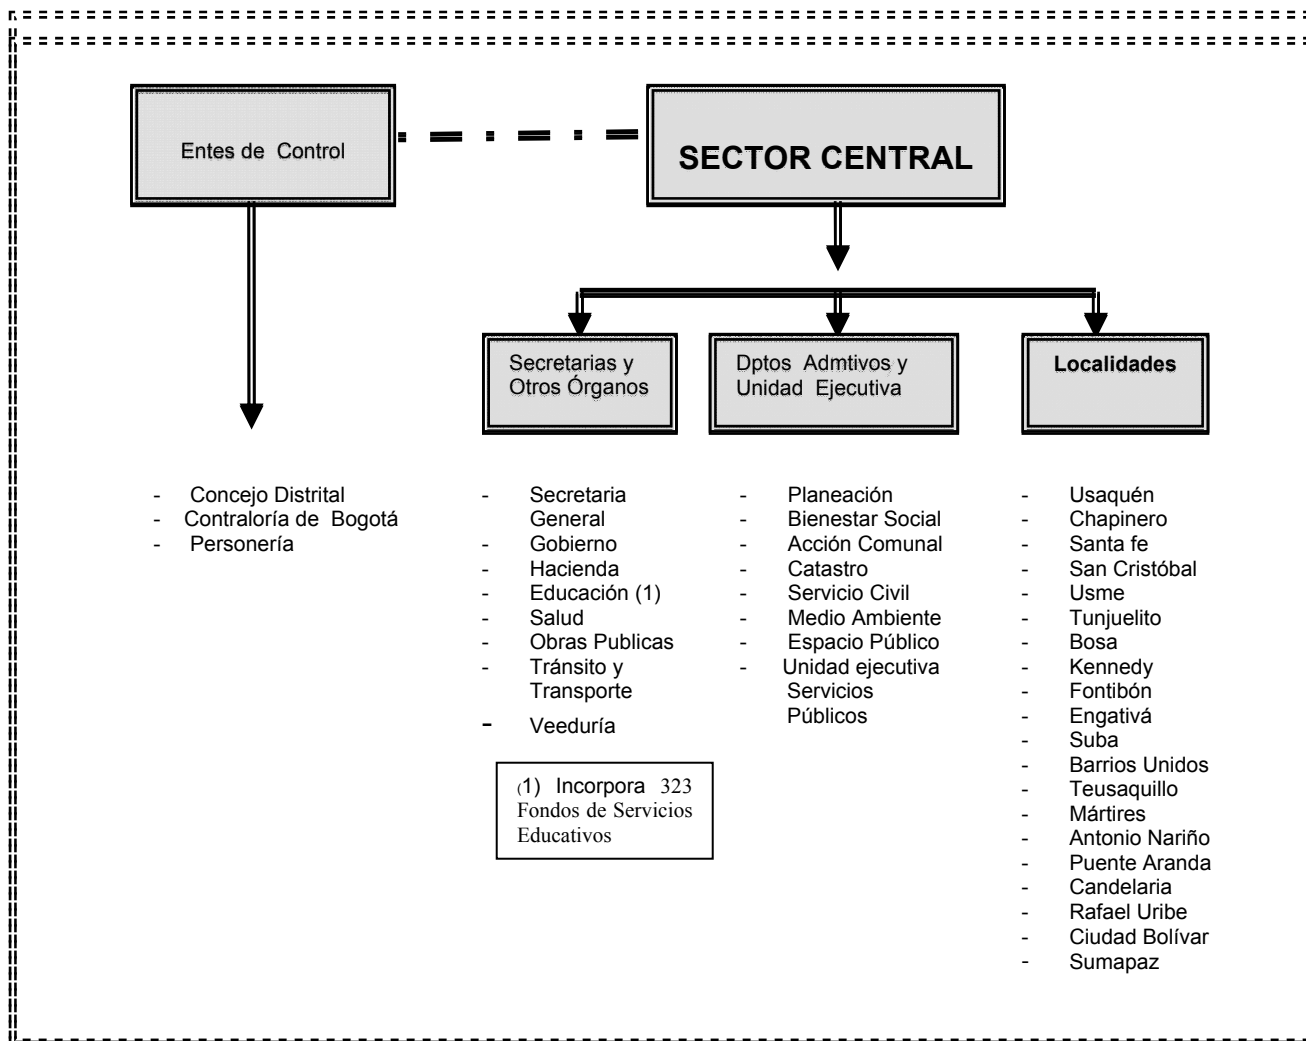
Entes de Control

SECTOR CENTRAL

Secretarias y Otros Órganos

Dptos Admtivos y Unidad Ejecutiva

Localidades

- Concejo Distrital
- Contraloría de Bogotá
- Personería

- Secretaria General
- Gobierno
- Hacienda
- Educación (1)
- Salud
- Obras Publicas
- Tránsito y Transporte
- Veeduría

(1) Incorpora 323 Fondos de Servicios Educativos

- Planeación
- Bienestar Social
- Acción Comunal
- Catastro
- Servicio Civil
- Medio Ambiente
- Espacio Público
- Unidad ejecutiva Servicios Públicos

- Usaquén
- Chapinero
- Santa fe
- San Cristóbal
- Usme
- Tunjuelito
- Bosa
- Kennedy
- Fontibón
- Engativá
- Suba
- Barrios Unidos
- Teusaquillo
- Mártires
- Antonio Nariño
- Puente Aranda
- Candelaria
- Rafael Uribe
- Ciudad Bolívar
- Sumapaz